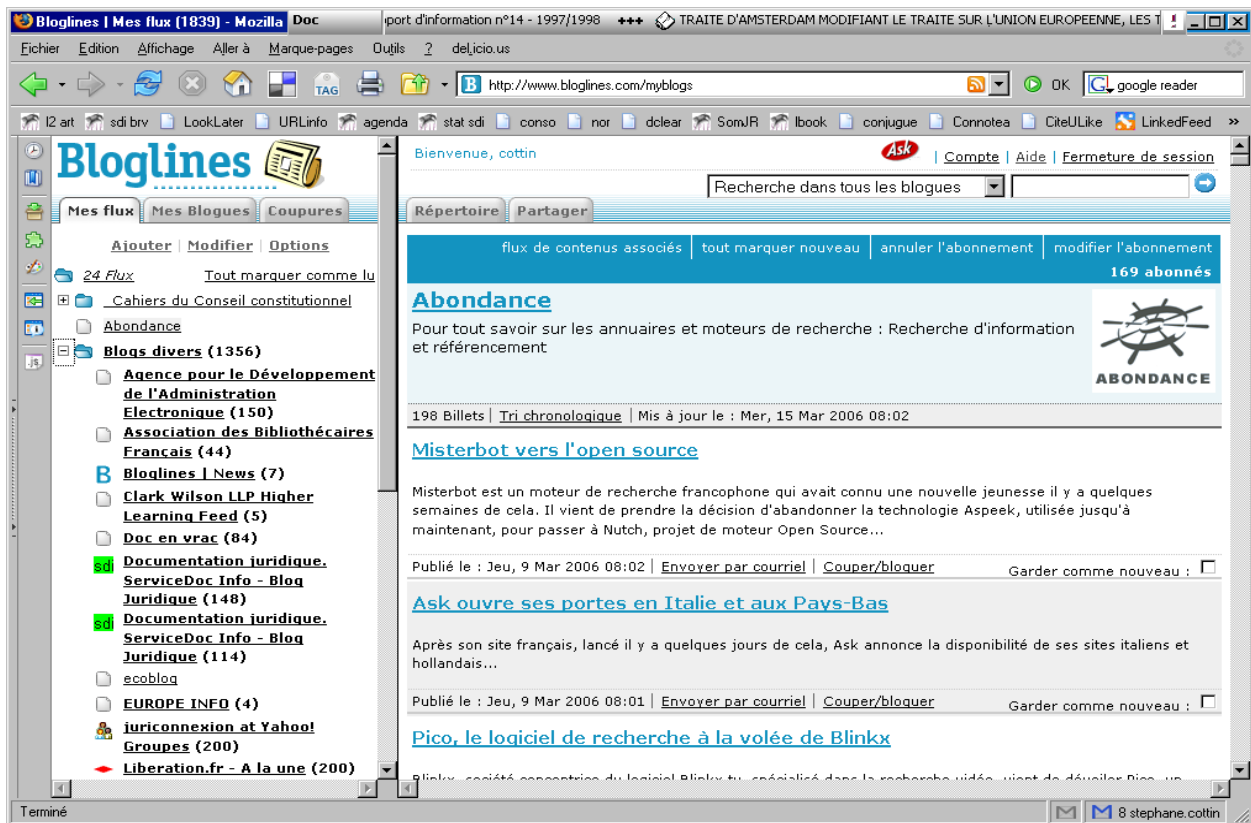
Bloglines | Mes flux (1839) - Mozilla Doc pport d'information n°14 - 1997/1998 +++ TRAITE D'AMSTERDAM MODIFIANT LE TRAITE SUR L'UNION EUROPEENNE, LES T

Fichier Edition Affichage Aller à Marque-pages Outils ? del.icio.us

TAG

http://www.bloglines.com/myblogs

OK google reader

I2 art sdi brv LookLater URLinfo agenda stat sdi conso nor dclear SomJR lbook conjugue Connotea CiteULike LinkedFeed »

Bloglines

Mes flux Mes Blogues Coupures

Ajouter | Modifier | Options

24 Flux Tout marquer comme lu

Cahiers du Conseil constitutionnel

Abondance

Blogs divers (1356)

Agence pour le Développement de l'Administration Electronique (150)

Association des Bibliothécaires Français (44)

Bloglines | News (7)

Clark Wilson LLP Higher Learning Feed (5)

Doc en vrac (84)

Documentation juridique. ServiceDoc Info - Blog Juridique (148)

Documentation juridique. ServiceDoc Info - Blog Juridique (114)

ecoblog

EUROPE INFO (4)

juriconnexion at Yahoo! Groupes (200)

Liberation.fr - A la une (200)

Bienvenue, cottin

Ask | Compte | Aide | Fermeture de session

Recherche dans tous les blogues

Répertoire Partager

flux de contenus associés | tout marquer nouveau | annuler l'abonnement | modifier l'abonnement

169 abonnés

Abondance

Pour tout savoir sur les annuaires et moteurs de recherche : Recherche d'information et référencement

ABONDANCE

198 Billets | Tri chronologique | Mis à jour le : Mer, 15 Mar 2006 08:02

Misterbot vers l'open source

Misterbot est un moteur de recherche francophone qui avait connu une nouvelle jeunesse il y a quelques semaines de cela. Il vient de prendre la décision d'abandonner la technologie Aspeek, utilisée jusqu'à maintenant, pour passer à Nutch, projet de moteur Open Source...

Publié le : Jeu, 9 Mar 2006 08:02 | Envoyer par courriel | Couper/bloguer

Garder comme nouveau :

Ask ouvre ses portes en Italie et aux Pays-Bas

Après son site français, lancé il y a quelques jours de cela, Ask annonce la disponibilité de ses sites italiens et hollandais...

Publié le : Jeu, 9 Mar 2006 08:01 | Envoyer par courriel | Couper/bloguer

Garder comme nouveau :

Pico, le logiciel de recherche à la volée de Blinkx

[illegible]

Terminé

8 stephane.cottin